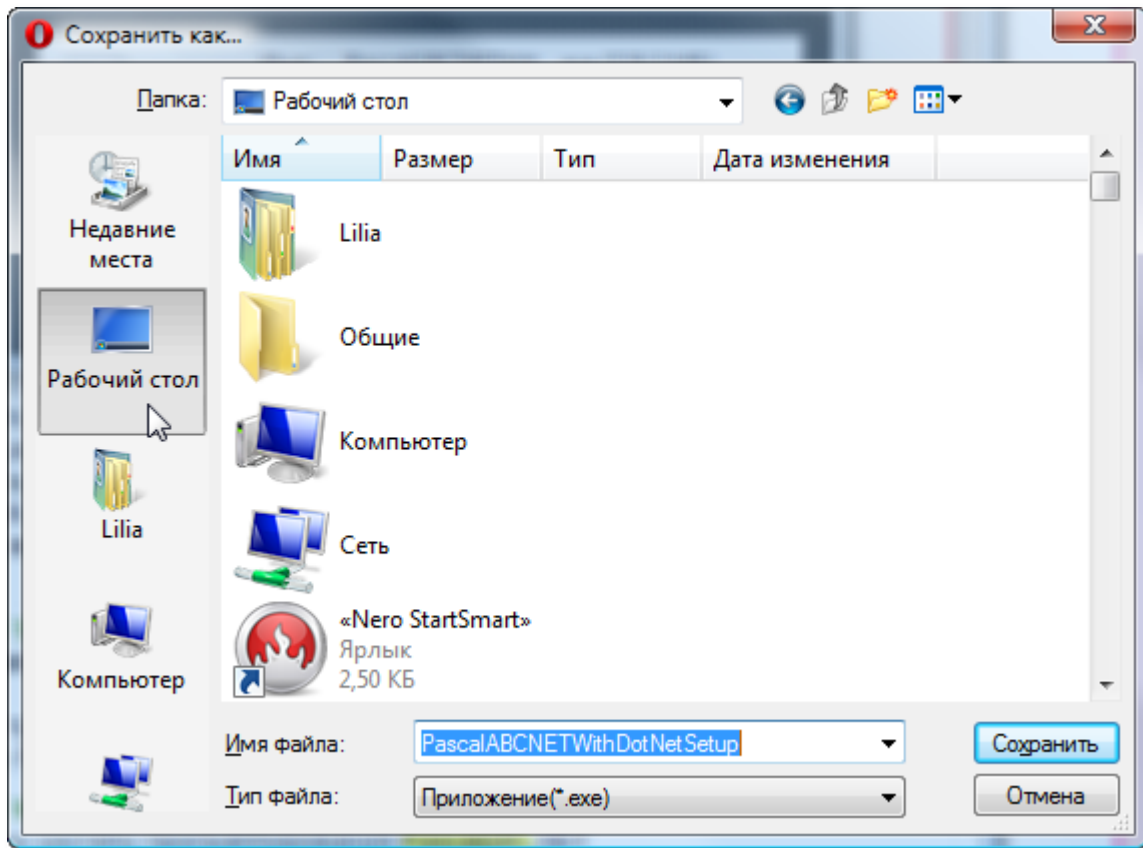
Сохранить как...

Папка: Рабочий стол

Недавние места
Рабочий стол
Lilia
Компьютер

| Имя | Размер | Тип | Дата изменения |
|---|---|---|---|
| Lilia | | | |
| Общие | | | |
| Компьютер | | | |
| Сеть | | | |
| «Nero StartSmart» Ярлык 2,50 КБ | | | |

Имя файла: PascalABCNETWithDotNetSetup
Тип файла: Приложение(*.exe)

Сохранить
Отмена